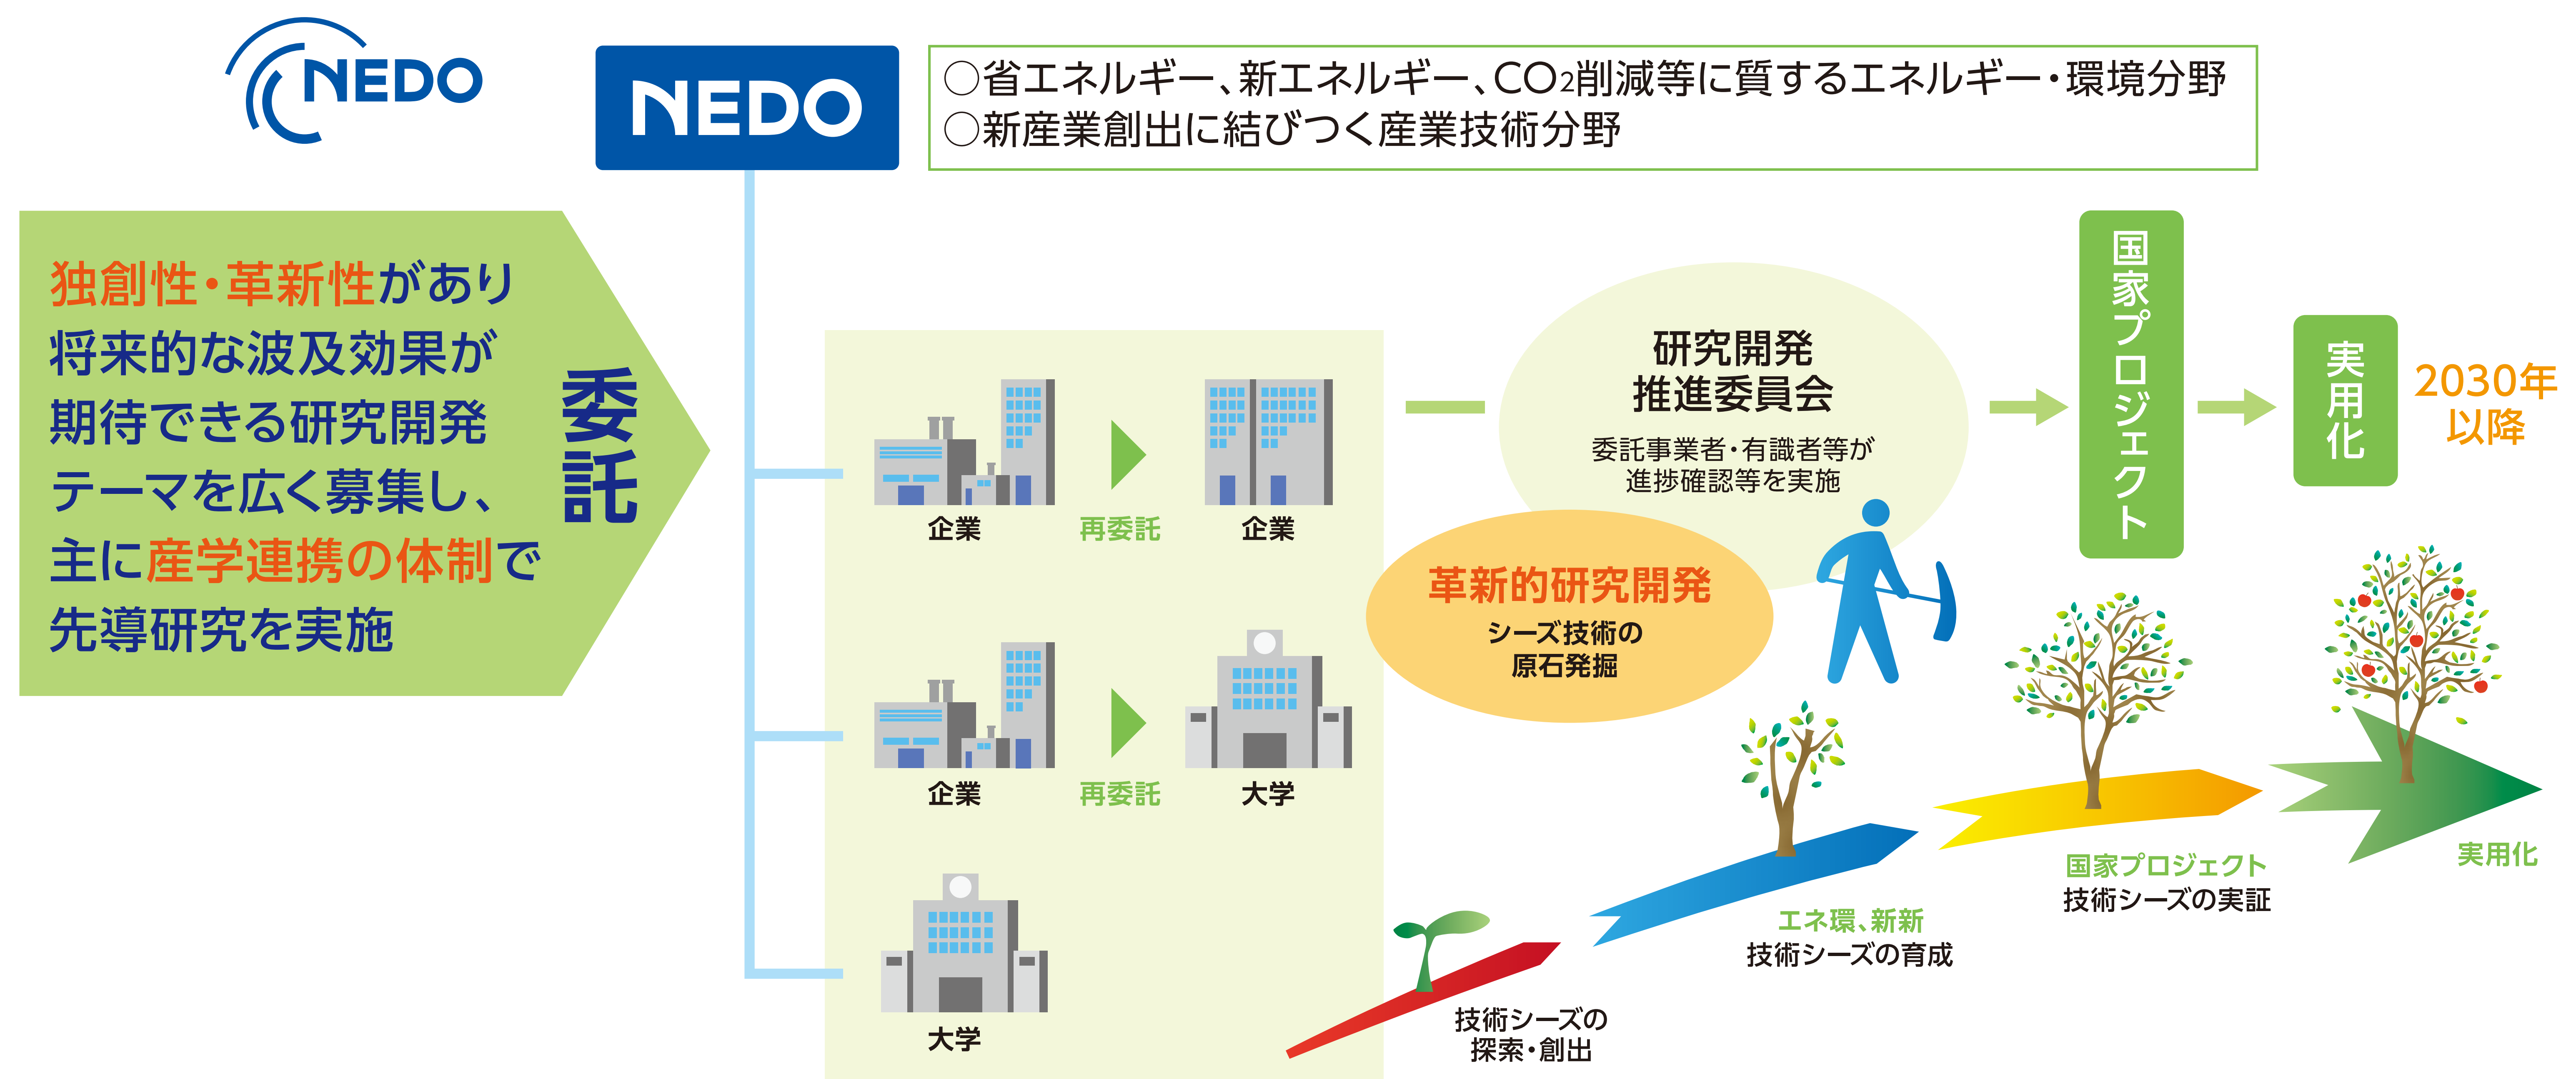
NEDO

NEDO

○省エネルギー、新エネルギー、$CO_2$削減等に質するエネルギー・環境分野
○新産業創出に結びつく産業技術分野

独創性・革新性があり将来的な波及効果が期待できる研究開発テーマを広く募集し、主に産学連携の体制で先導研究を実施

委託

企業
再委託
企業

企業
再委託
大学

大学

研究開発推進委員会
委託事業者・有識者等が進捗確認等を実施

革新的研究開発
シーズ技術の原石発掘

国家プロジェクト

実用化

2030年以降

技術シーズの探索・創出

エネ環、新新
技術シーズの育成

国家プロジェクト
技術シーズの実証

実用化